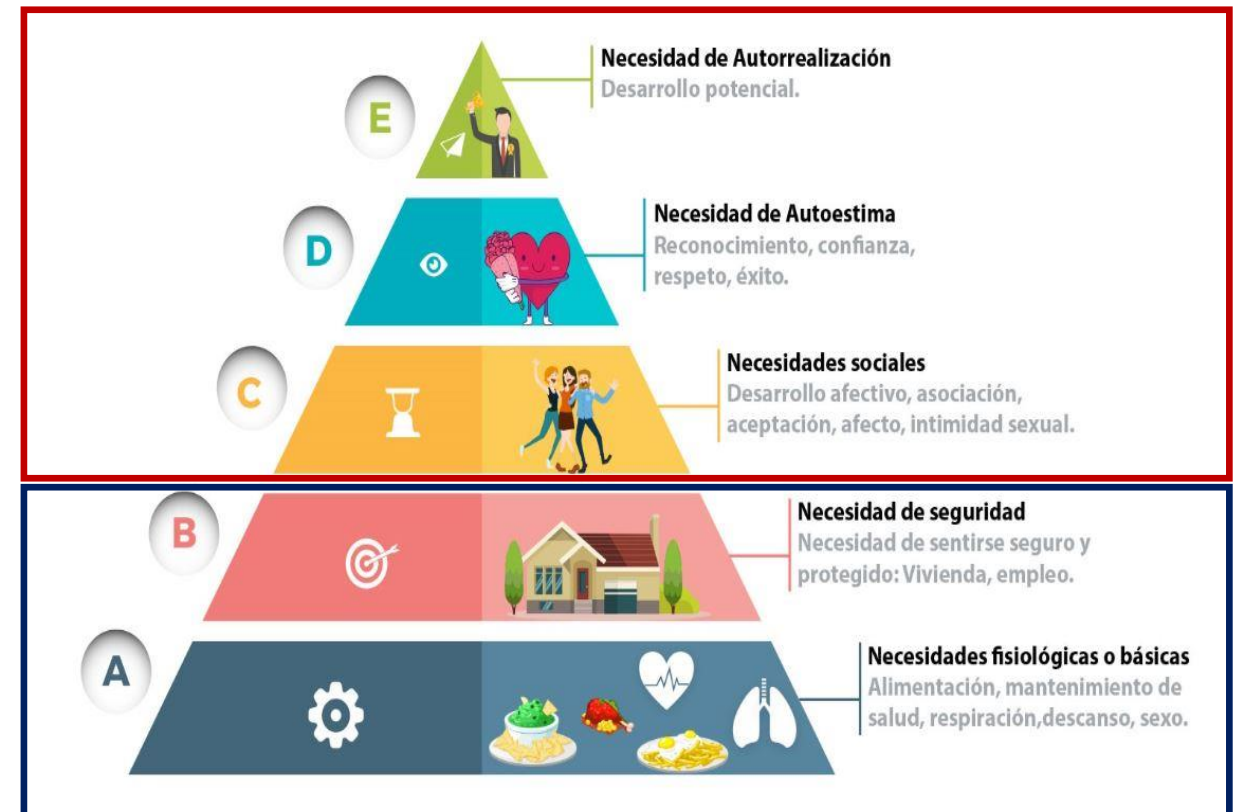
E

Necesidad de Autorrealización
Desarrollo potencial.

D

Necesidad de Autoestima
Reconocimiento, confianza, respeto, éxito.

C

Necesidades sociales
Desarrollo afectivo, asociación, aceptación, afecto, intimidad sexual.

B

Necesidad de seguridad
Necesidad de sentirse seguro y protegido: Vivienda, empleo.

A

Necesidades fisiológicas o básicas
Alimentación, mantenimiento de salud, respiración,descanso, sexo.